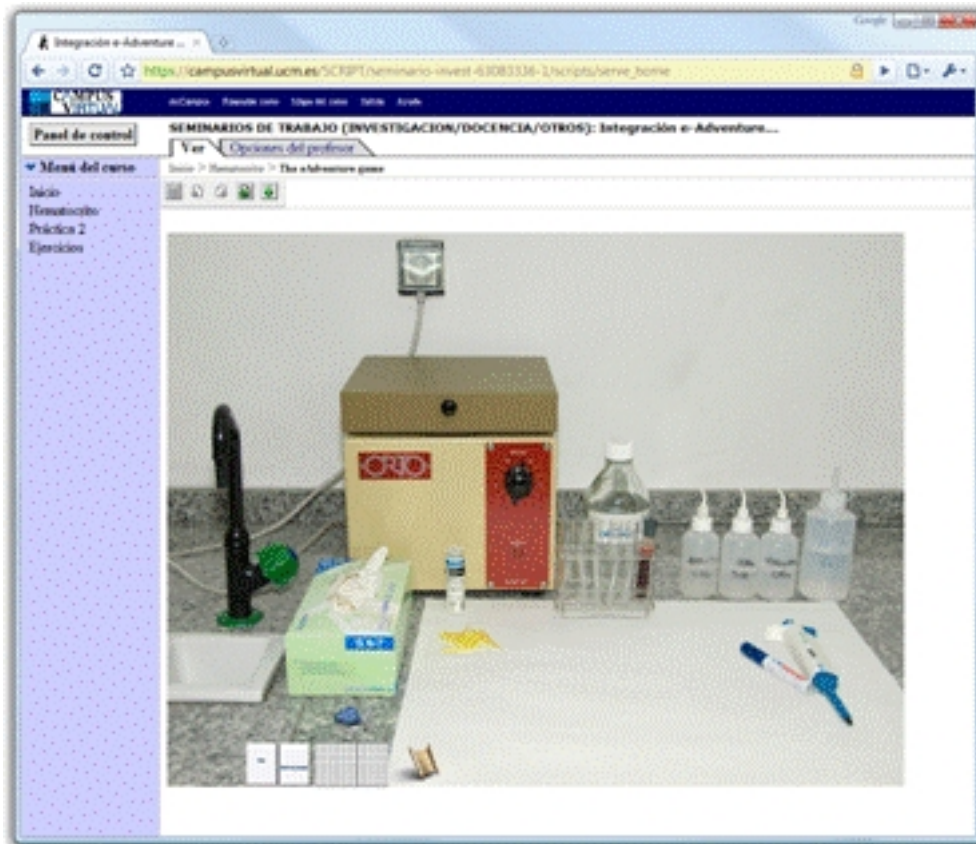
Integración e-Adventure ...

Google

https://campusvirtual.ucm.es/SCRIPT/seminario-invest-63083336-1/scripts/serve_home

CAMPUS VIRTUAL

miCampus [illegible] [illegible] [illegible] Salida Ayuda

Panel de control

SEMINARIOS DE TRABAJO (INVESTIGACION/DOCENCIA/OTROS): Integración e-Adventure...

Ver

Opciones del profesor

Menú del curso

Inicio

Hematocrito

Práctica 2

Ejercicios

Inicio > Hematocrito > The eAdventure game

ORTO